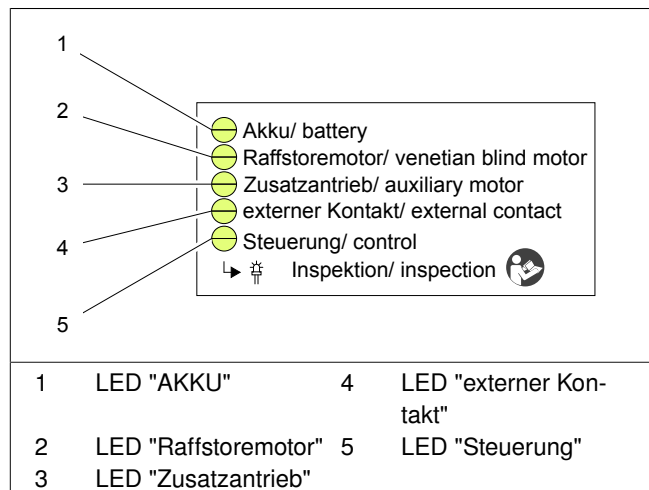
1
2
3
4
5

Akku/ battery
Raffstoremotor/ venetian blind motor
Zusatzantrieb/ auxiliary motor
externer Kontakt/ external contact
Steuerung/ control
Inspektion/ inspection

1 LED "AKKU"
2 LED "Raffstoremotor"
3 LED "Zusatzantrieb"
4 LED "externer Kontakt"
5 LED "Steuerung"